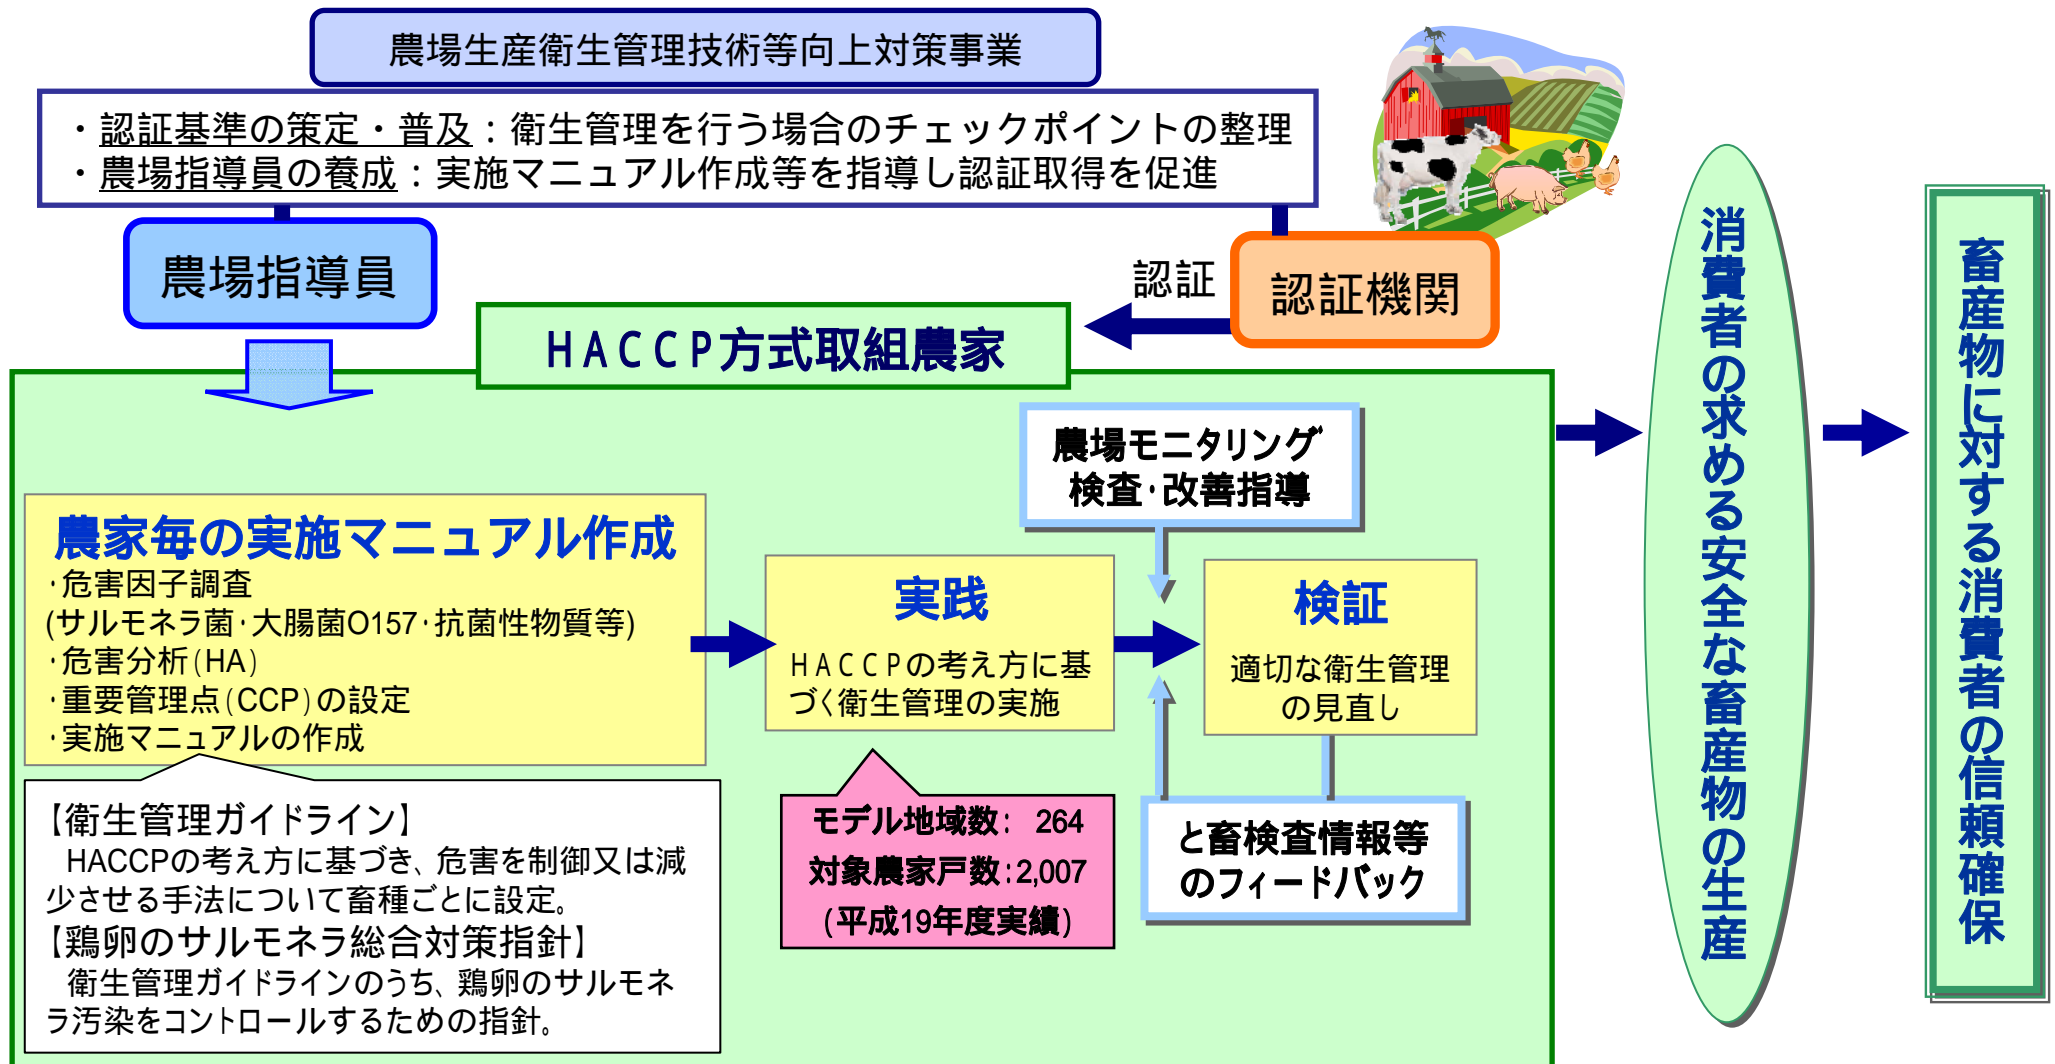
農場生産衛生管理技術等向上対策事業

・認証基準の策定・普及：衛生管理を行う場合のチェックポイントの整理
・農場指導員の養成：実施マニュアル作成等を指導し認証取得を促進

農場指導員

認証

認証機関

HACCP方式取組農家

農場モニタリング
検査･改善指導

農家毎の実施マニュアル作成
･危害因子調査
(サルモネラ菌･大腸菌O157･抗菌性物質等)
･危害分析(HA)
･重要管理点(CCP)の設定
･実施マニュアルの作成

実践
HACCPの考え方に基づく衛生管理の実施

検証
適切な衛生管理の見直し

【衛生管理ガイドライン】
HACCPの考え方に基づき、危害を制御又は減少させる手法について畜種ごとに設定。
【鶏卵のサルモネラ総合対策指針】
衛生管理ガイドラインのうち、鶏卵のサルモネラ汚染をコントロールするための指針。

モデル地域数： 264
対象農家戸数：2,007
（平成19年度実績）

と畜検査情報等のフィードバック

消費者の求める安全な畜産物の生産

畜産物に対する消費者の信頼確保